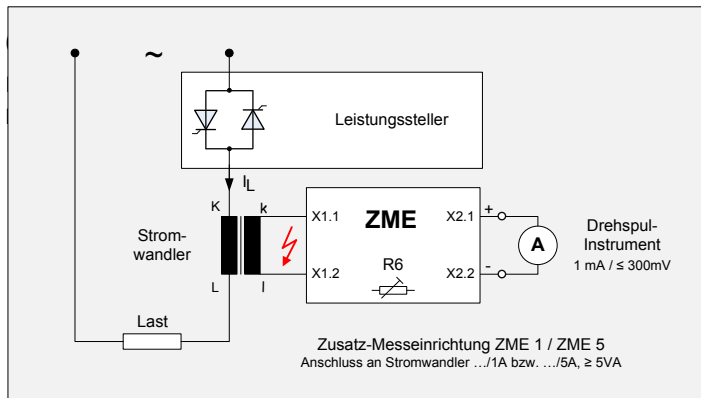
~

Leistungssteller

$I_L$

K

k

X1.1

ZME

X2.1

+

Strom-wandler

A

Drehspul-Instrument
1 mA / ≤ 300mV

X1.2

R6

X2.2

-

L

l

Last

Zusatz-Messeinrichtung ZME 1 / ZME 5
Anschluss an Stromwandler …/1A bzw. …/5A, ≥ 5VA